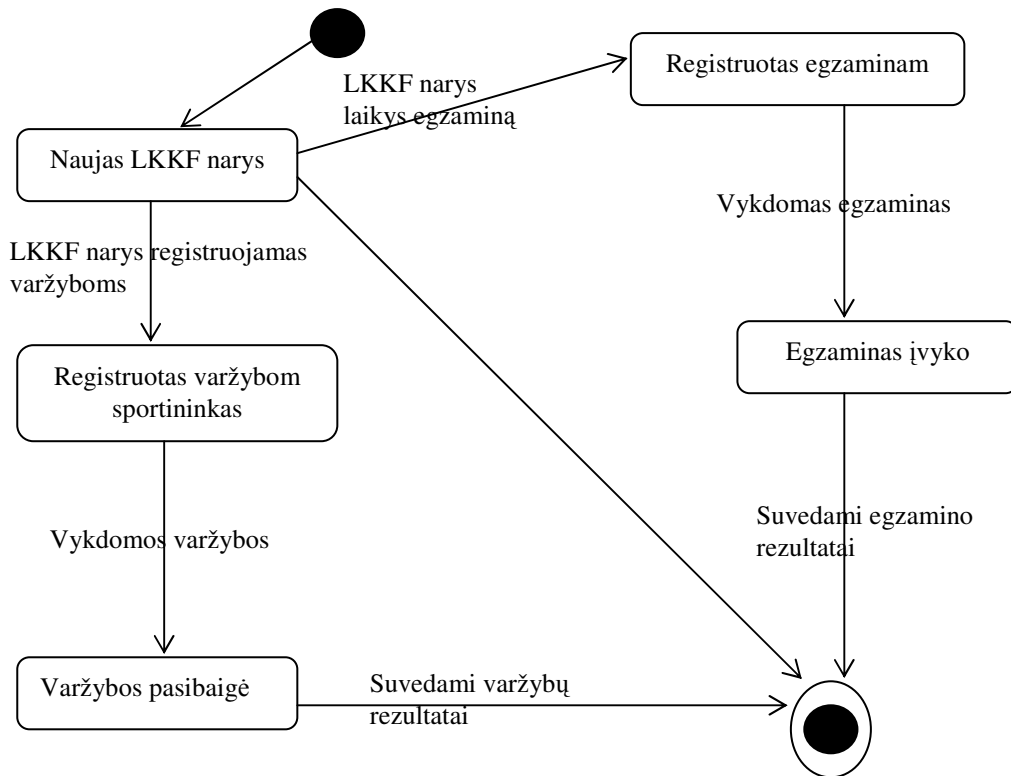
LKKF narys laikys egzaminą

Registruotas egzaminam

Naujas LKKF narys

Vykdomas egzaminas

LKKF narys registruojamas varžyboms

Egzaminas įvyko

Registruotas varžybom sportininkas

Suvedami egzamino rezultatai

Vykdomos varžybos

Varžybos pasibaigė

Suvedami varžybų rezultatai